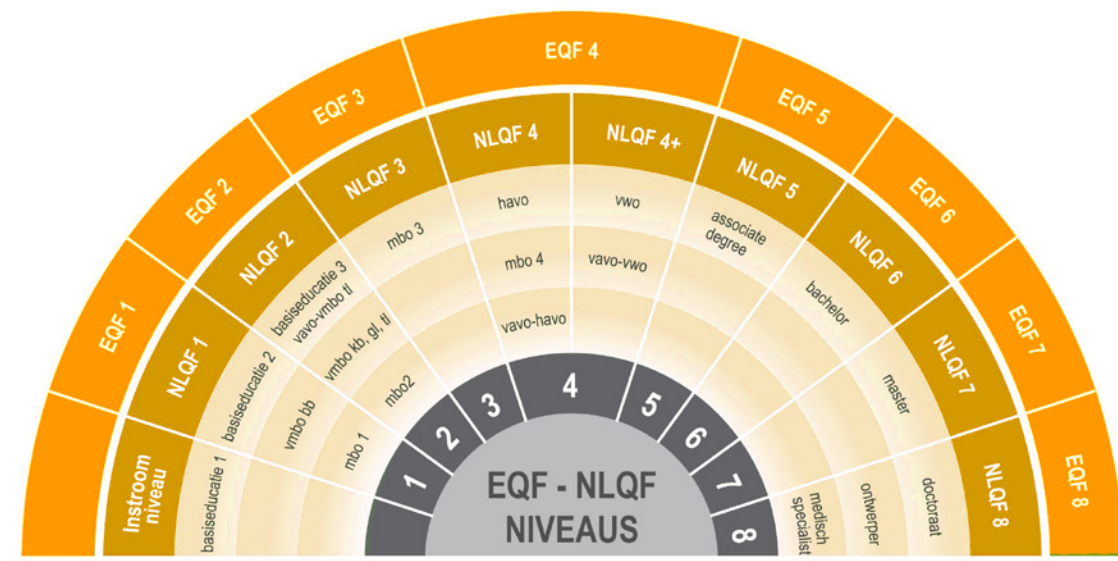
EQF 1
EQF 2
EQF 3
EQF 4
EQF 5
EQF 6
EQF 7
EQF 8

Instroom niveau
NLQF 1
NLQF 2
NLQF 3
NLQF 4
NLQF 4+
NLQF 5
NLQF 6
NLQF 7
NLQF 8

basiseducatie 1
basiseducatie 2
vmbo bb
mbo 1
basiseducatie 3
vavo-vmbo tl
vmbo kb, gl, tl
mbo2
mbo 3
havo
mbo 4
vavo-havo
vwo
vavo-vwo
associate degree
bachelor
master
medisch specialist
ontwerper
doctoraat

1
2
3
4
5
6
7
8

EQF - NLQF NIVEAUS